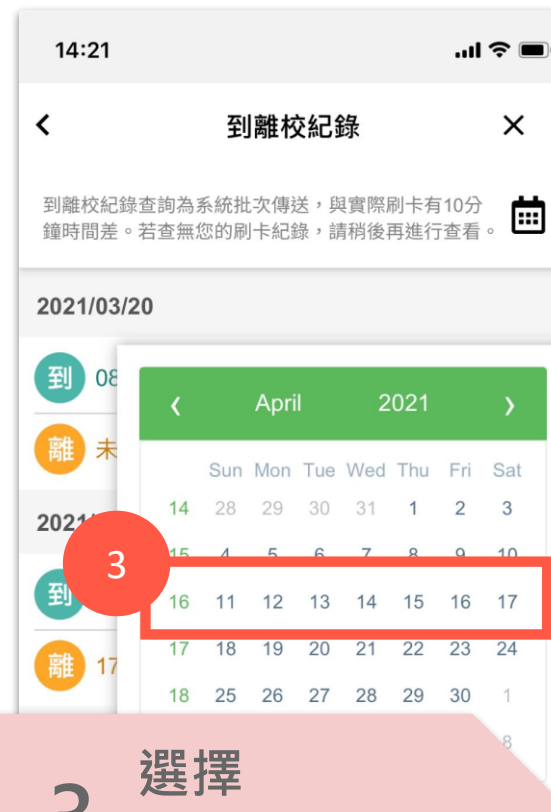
14:21

<

到離校紀錄

×

到離校紀錄查詢為系統批次傳送，與實際刷卡有10分鐘時間差。若查無您的刷卡紀錄，請稍後再進行查看。

2021/03/20

到 08

離 未

2021/

到

離 17

‹ April 2021 ›

| | Sun | Mon | Tue | Wed | Thu | Fri | Sat |
|---|---|---|---|---|---|---|---|
| 14 | 28 | 29 | 30 | 31 | 1 | 2 | 3 |
| 15 | 4 | 5 | 6 | 7 | 8 | 9 | 10 |
| 16 | 11 | 12 | 13 | 14 | 15 | 16 | 17 |
| 17 | 18 | 19 | 20 | 21 | 22 | 23 | 24 |
| 18 | 25 | 26 | 27 | 28 | 29 | 30 | 1 |
| | | | | | | | 8 |

3

3

選擇